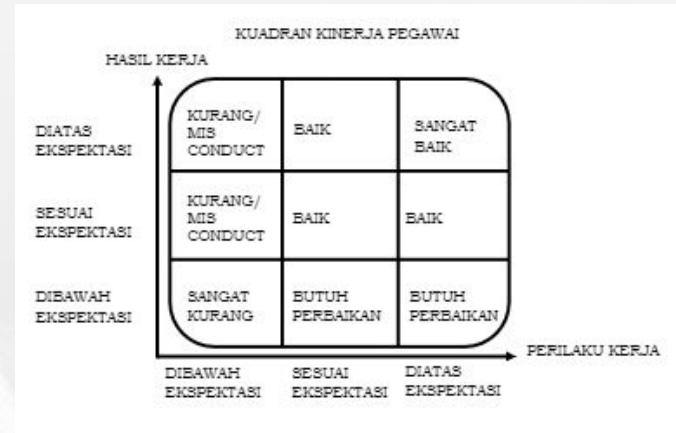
KUADRAN KINERJA PEGAWAI

HASIL KERJA

| | | | |
|---|---|---|---|
| DIATAS EKSPEKTASI | KURANG/ MIS CONDUCT | BAIK | SANGAT BAIK |
| SESUAI EKSPEKTASI | KURANG/ MIS CONDUCT | BAIK | BAIK |
| DIBAWAH EKSPEKTASI | SANGAT KURANG | BUTUH PERBAIKAN | BUTUH PERBAIKAN |
| | DIBAWAH EKSPEKTASI | SESUAI EKSPEKTASI | DIATAS EKSPEKTASI |

PERILAKU KERJA